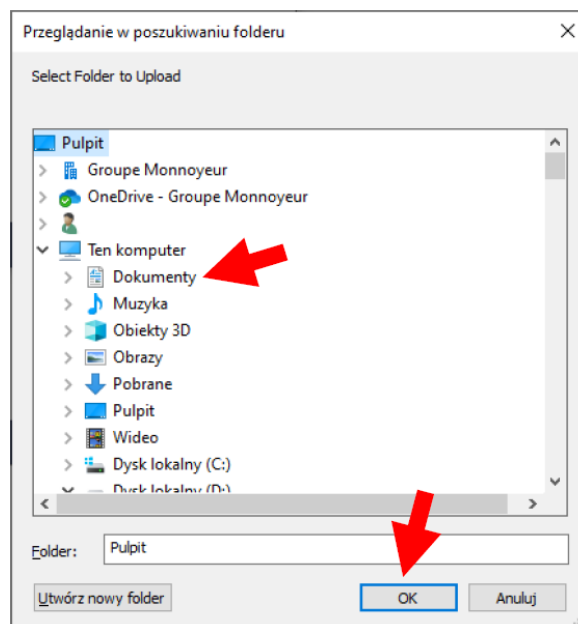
Przeglądanie w poszukiwaniu folderu

Select Folder to Upload

Pulpit
Groupe Monnoyeur
OneDrive - Groupe Monnoyeur
Ten komputer
Dokumenty
Muzyka
Obiekty 3D
Obrazy
Pobrane
Pulpit
Wideo
Dysk lokalny (C:)
Dysk lokalny (D:)

Folder: Pulpit

Utwórz nowy folder
OK
Anuluj